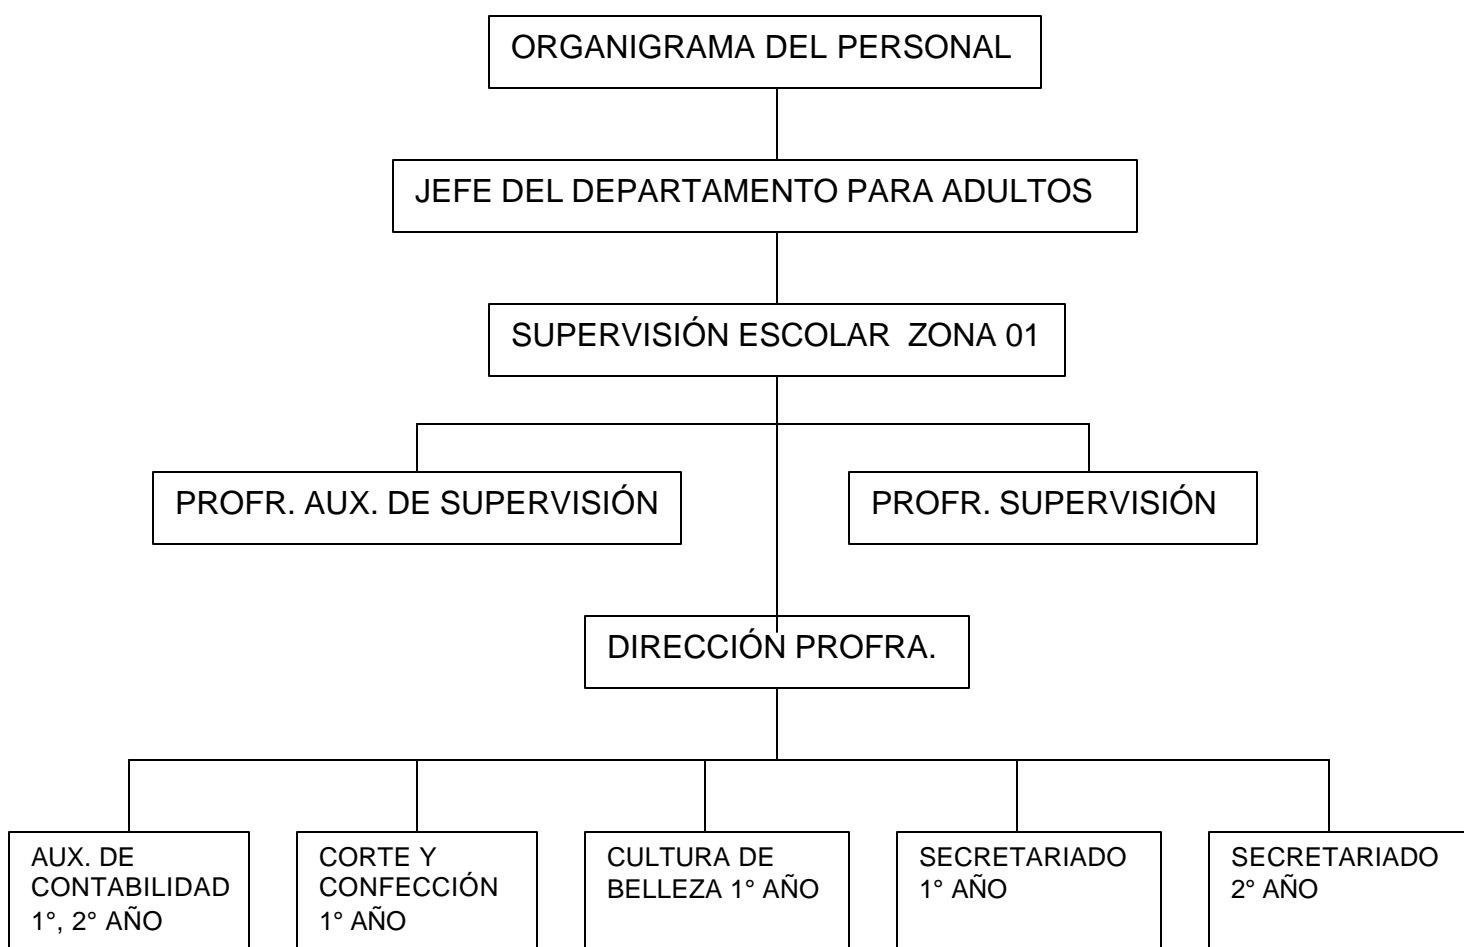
ORGANIGRAMA DEL PERSONAL

JEFE DEL DEPARTAMENTO PARA ADULTOS

SUPERVISIÓN ESCOLAR ZONA 01

PROFR. AUX. DE SUPERVISIÓN

PROFR. SUPERVISIÓN

DIRECCIÓN PROFRA.

AUX. DE CONTABILIDAD 1°, 2° AÑO

CORTE Y CONFECCIÓN 1° AÑO

CULTURA DE BELLEZA 1° AÑO

SECRETARIADO 1° AÑO

SECRETARIADO 2° AÑO